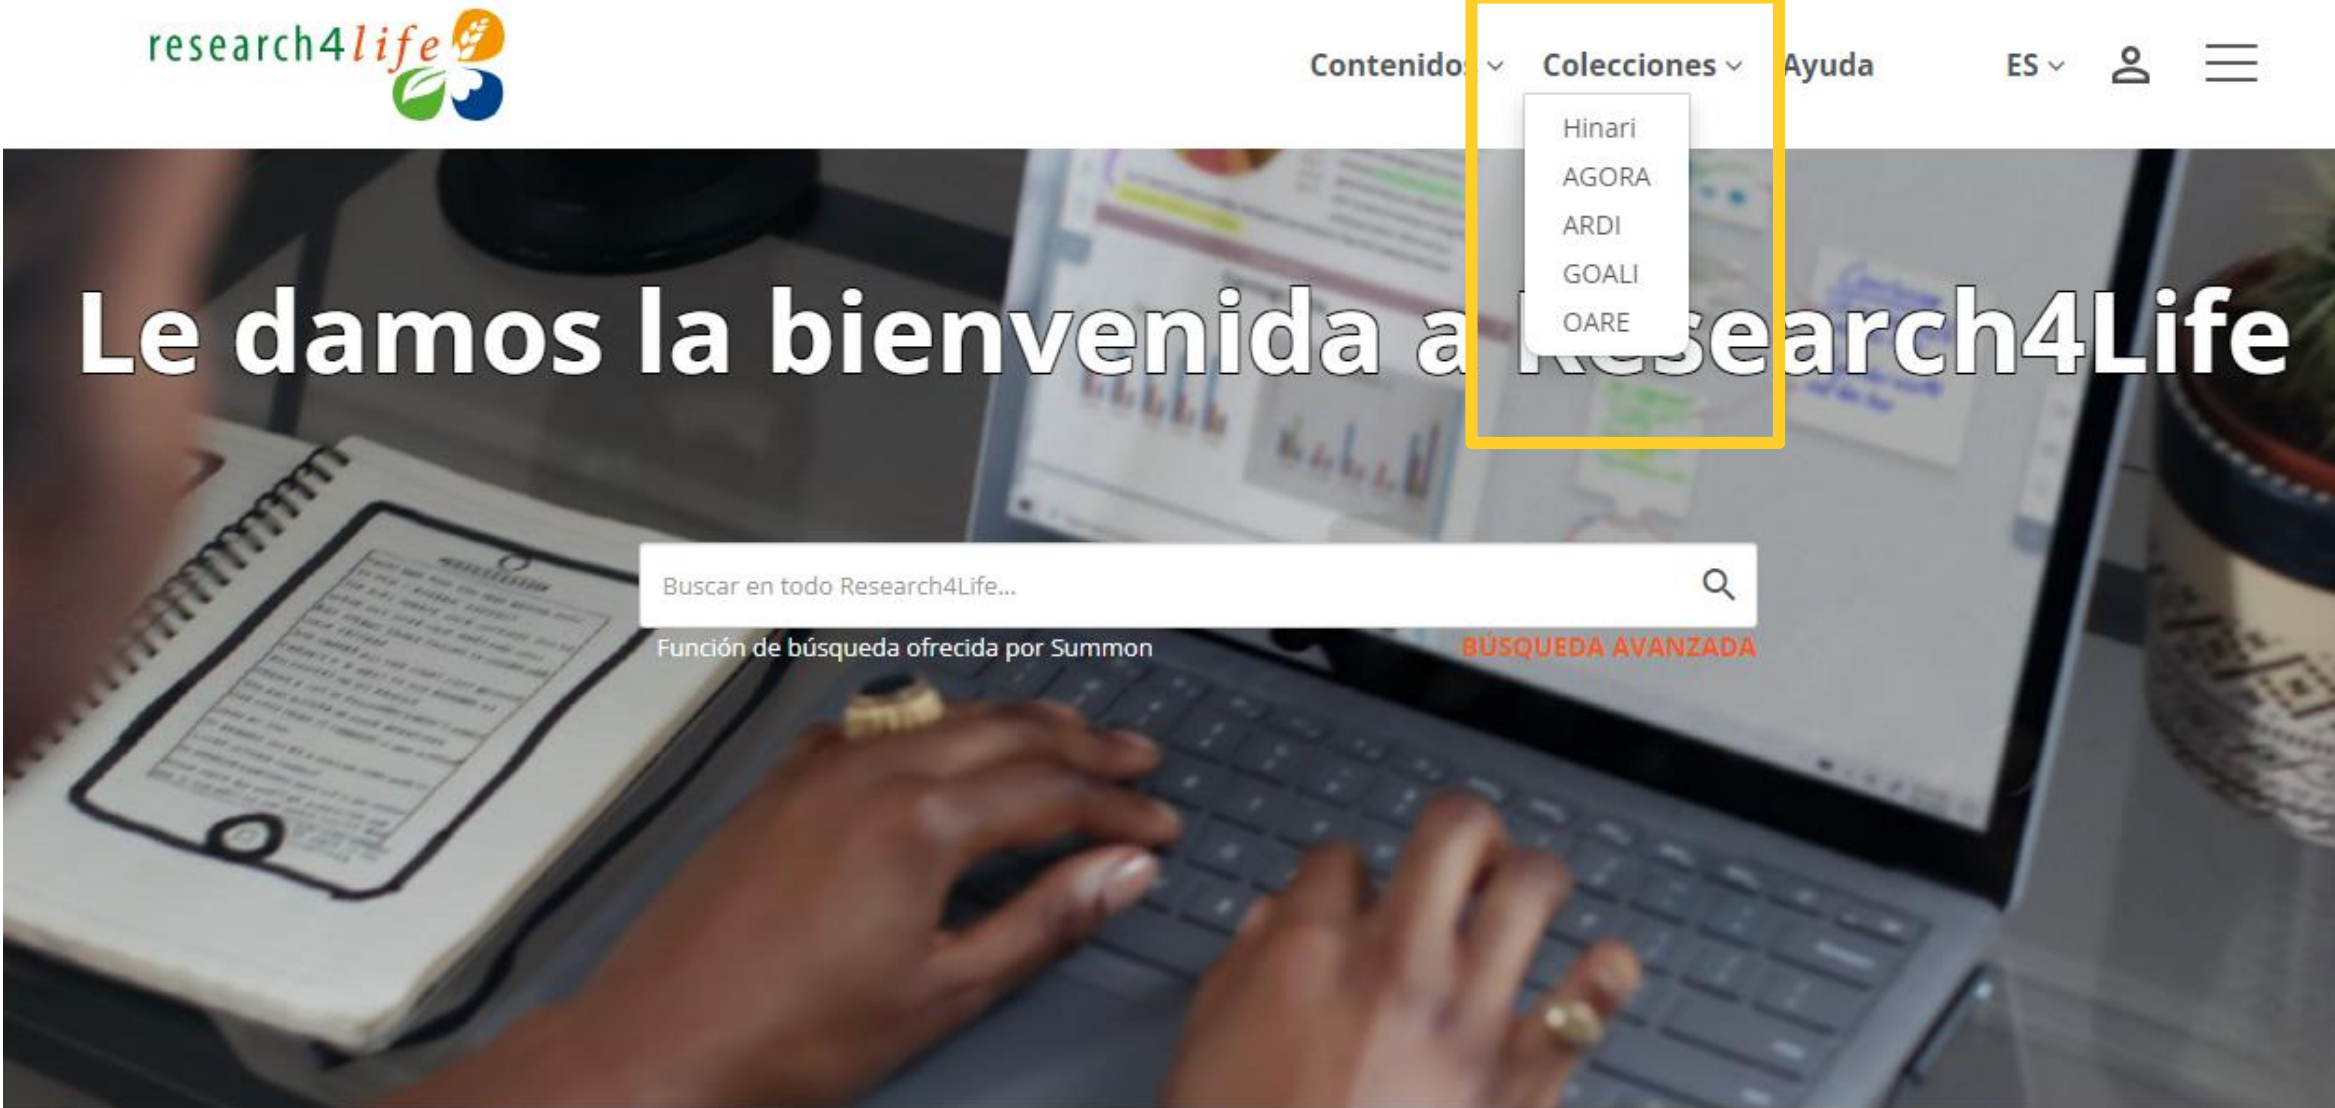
research4life

Contenidos Colecciones Ayuda ES

Hinari
AGORA
ARDI
GOALI
OARE

Le damos la bienvenida a Research4Life

Buscar en todo Research4Life...

Función de búsqueda ofrecida por Summon

BÚSQUEDA AVANZADA